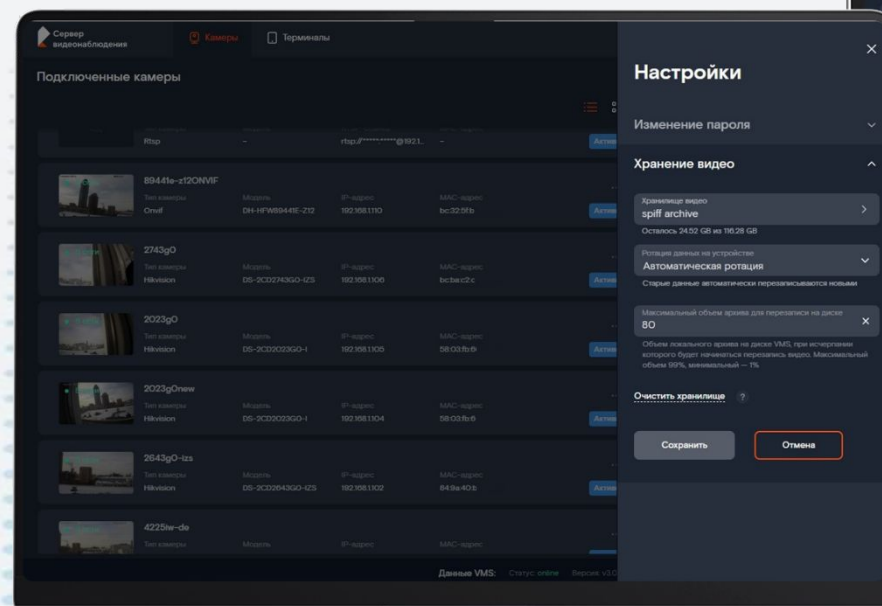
Сервер видеонаблюдения

Камеры

Терминалы

Подключенные камеры

Rtsp - rtsp://*********@192.1... -

Актив

89441e-z12ONVIF
Тип камеры Модель IP-адрес MAC-адрес
Onvif DH-HFW8944IE-Z12 192.168.1.110 bc:32:5f:b

Актив

2743g0
Тип камеры Модель IP-адрес MAC-адрес
Hikvision DS-2CD2743G0-IZS 192.168.1.106 bc:ba:c2:c

Актив

2023g0
Тип камеры Модель IP-адрес MAC-адрес
Hikvision DS-2CD2023G0-I 192.168.1.105 58:03:fb:6

Актив

2023g0new
Тип камеры Модель IP-адрес MAC-адрес
Hikvision DS-2CD2023G0-I 192.168.1.104 58:03:fb:6

2643g0-izs
Тип камеры Модель IP-адрес MAC-адрес
Hikvision DS-2CD2643G0-IZS 192.168.1.102 64:9a:40:b

Актив

4225tw-de
Тип камеры Модель IP-адрес MAC-адрес

Данные VMS: Статус: online Версия: v3.0

Настройки

Изменение пароля

Хранение видео

Хранилище видео
spiff archive
Осталось 24.52 GB из 116.28 GB

Ротация данных на устройстве
Автоматическая ротация
Старые данные автоматически перезаписываются новыми

Максимальный объем архива для перезаписи на диске
80
Объем локального архива на диске VMS, при исчерпании которого будет начинаться перезапись видео. Максимальный объем 99%, минимальный — 1%

Очистить хранилище ?

Сохранить

Отмена